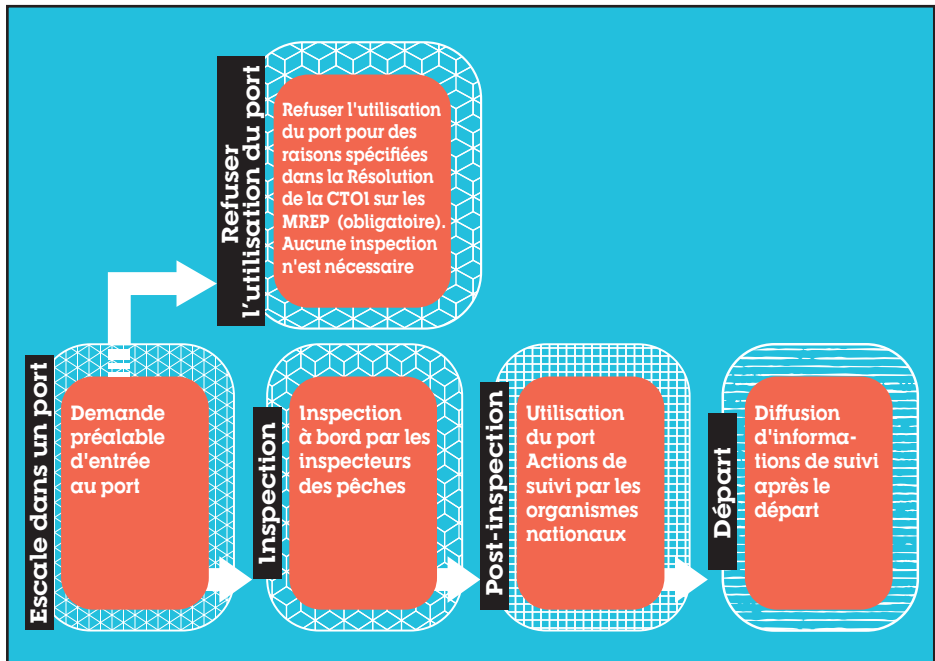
Refuser l'utilisation du port

Refuser l'utilisation du port pour des raisons spécifiées dans la Résolution de la CTOI sur les MREP (obligatoire). Aucune inspection n'est nécessaire

Escale dans un port

Demande préalable d'entrée au port

Inspection

Inspection à bord par les inspecteurs des pêches

Post-inspection

Utilisation du port Actions de suivi par les organismes nationaux

Départ

Diffusion d'informations de suivi après le départ